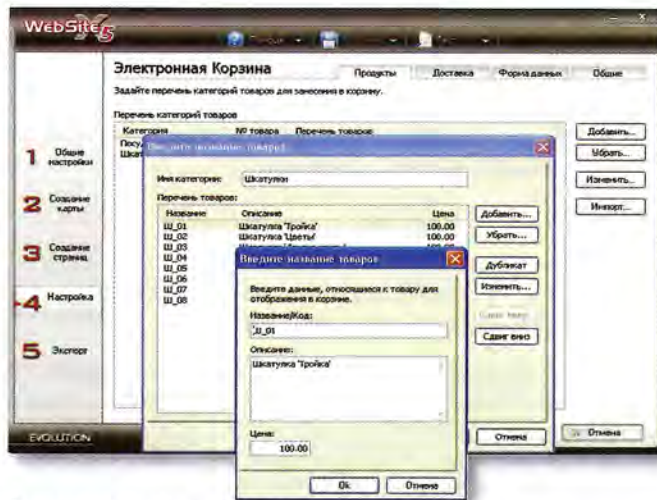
WebSite X5

Электронная Корзина

Продукты | Доставка | Форма данных | Общие

Задайте перечень категорий товаров для занесения в корзину.

Перечень категорий товаров

Категория | № товара | Перечень товаров

Посу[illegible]
Шкат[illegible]

Добавить...
Убрать...
Изменить...
Импорт...

1 Общие настройки
2 Создание карты
3 Создание страниц
4 Настройка
5 Экспорт

EVOLUTION

Введите название товара

Имя категории: Шкатулки

Перечень товаров:

| Название | Описание | Цена |
|---|---|---|
| Ш_01 | Шкатулка 'Тройка' | 100.00 |
| Ш_02 | Шкатулка 'Цветы' | 100.00 |
| Ш_03 | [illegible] | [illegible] |
| Ш_04 | | |
| Ш_05 | | |
| Ш_06 | | |
| Ш_07 | | |
| Ш_08 | | |

Добавить...
Убрать...
Дубликат
Изменить...
Сдвиг вверх
Сдвиг вниз

Отмена

Отмена

Введите название товара

Введите данные, относящиеся к товару для отображения в корзине.

Название/Код:
Ш_01

Описание:
Шкатулка 'Тройка'

Цена:
100.00

Ok
Отмена